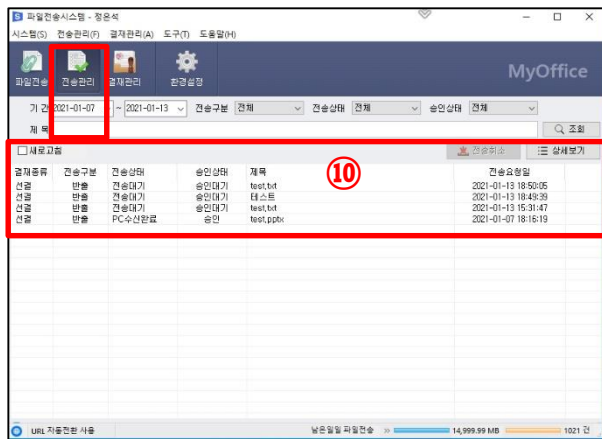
파일전송시스템 - 정은석

시스템(S) 전송관리(F) 결재관리(A) 도구(T) 도움말(H)

파일전송 전송관리 결재관리 환경설정

MyOffice

기 간 2021-01-07 ~ 2021-01-13 전송구분 전체 전송상태 전체 승인상태 전체

제 목

조회

새로고침

전송취소 상세보기

⑩

| 결재종류 | 전송구분 | 전송상태 | 승인상태 | 제목 | 전송요청일 |
|---|---|---|---|---|---|
| 선결 | 반출 | 전송대기 | 승인대기 | test.txt | 2021-01-13 18:50:05 |
| 선결 | 반출 | 전송대기 | 승인대기 | 테스트 | 2021-01-13 18:49:39 |
| 선결 | 반출 | 전송대기 | 승인대기 | test.txt | 2021-01-13 15:31:47 |
| 선결 | 반출 | PC수신완료 | 승인 | test.pptx | 2021-01-07 18:16:19 |

URL 자동전환 사용

남은일일 파일전송 14,999.99 MB 1021 건